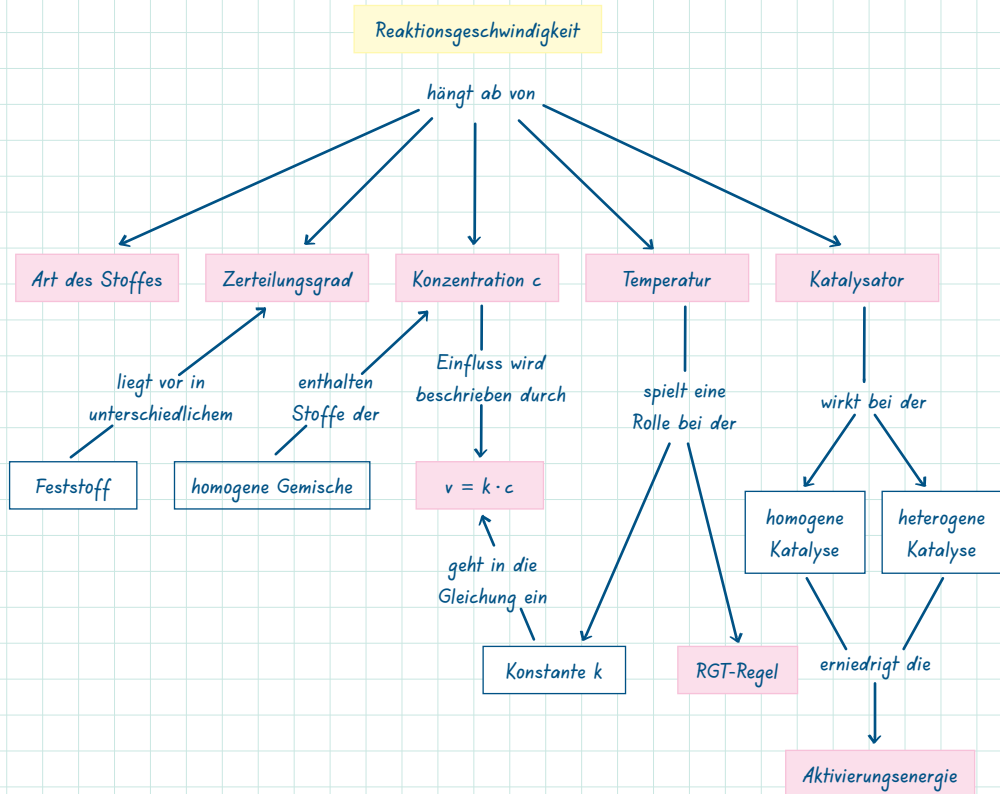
Reaktionsgeschwindigkeit

hängt ab von

Art des Stoffes

Zerteilungsgrad

Konzentration c

Temperatur

Katalysator

liegt vor in unterschiedlichem

Feststoff

enthalten Stoffe der

homogene Gemische

Einfluss wird beschrieben durch

$v = k \cdot c$

geht in die Gleichung ein

Konstante k

spielt eine Rolle bei der

RGT-Regel

wirkt bei der

homogene Katalyse

heterogene Katalyse

erniedrigt die

Aktivierungsenergie